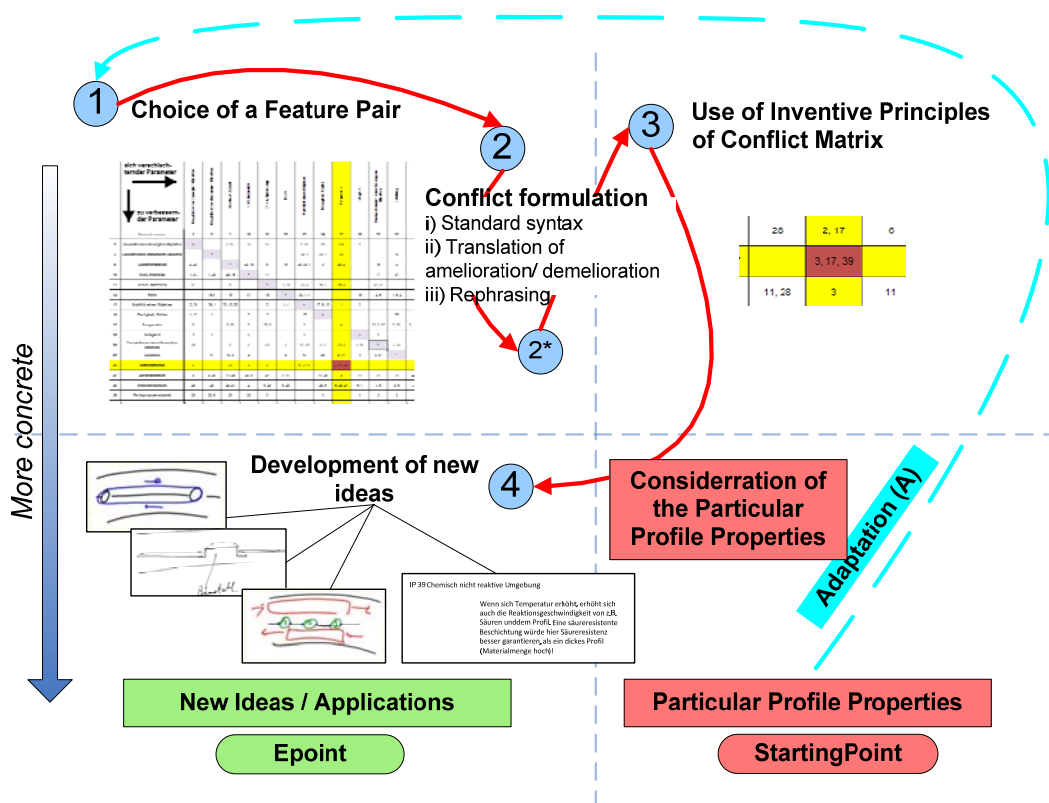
1 Choice of a Feature Pair

2 Conflict formulation
i) Standard syntax
ii) Translation of amelioration/ demelioration
iii) Rephrasing

2*

3 Use of Inventive Principles of Conflict Matrix

sich verschlechternder Parameter
zu verbessernder Parameter

| 28 | 2, 17 | 6 |
|---|---|---|
| | 3, 17, 39 | |
| 11, 28 | 3 | 11 |

More concrete

Development of new ideas

4

Considerration of the Particular Profile Properties

Adaptation (A)

IP 39 Chemisch nicht reaktive Umgebung

Wenn sich Temperatur erhöht, erhöht sich auch die Reaktionsgeschwindigkeit von z.B. Säuren unddem Profil. Eine säureresistente Beschichtung würde hier Säureresistenz besser garantieren, als ein dickes Profil (Materialmenge hoch)!

New Ideas / Applications

Epoint

Particular Profile Properties

StartingPoint